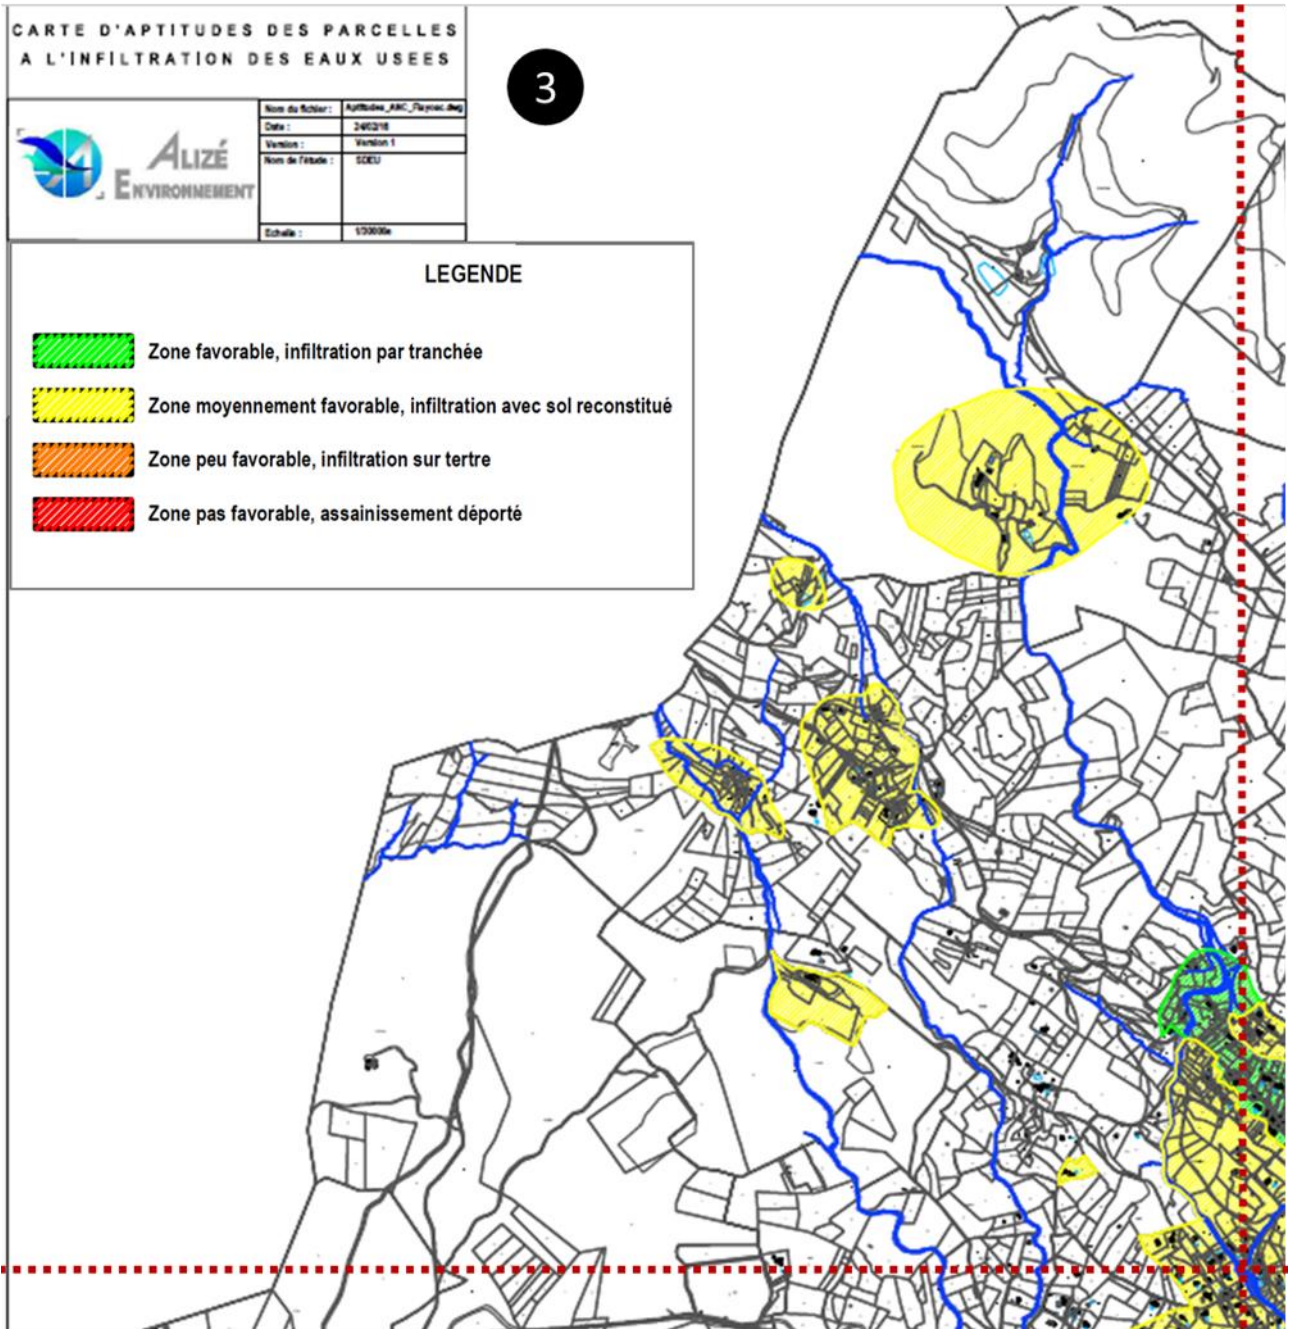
CARTE D'APTITUDES DES PARCELLES
A L'INFILTRATION DES EAUX USEES

3

ALIZÉ ENVIRONNEMENT

| Nom du fichier : | Aptitudes_ANC_Fayence.dwg |
|---|---|
| Date : | 24/02/16 |
| Version : | Version 1 |
| Nom de l'étude : | SDEU |
| Echelle : | 1/30000e |

LEGENDE

Zone favorable, infiltration par tranchée

Zone moyennement favorable, infiltration avec sol reconstitué

Zone peu favorable, infiltration sur tertre

Zone pas favorable, assainissement déporté